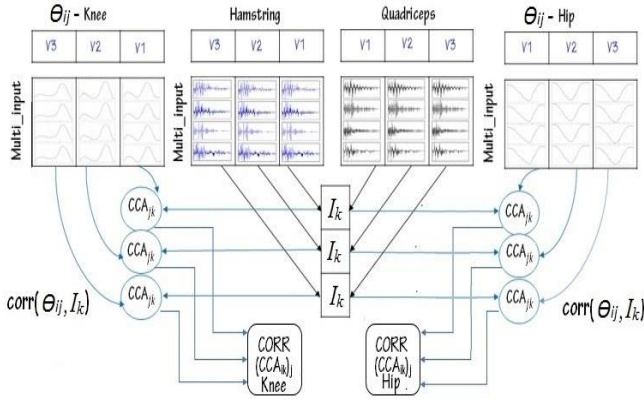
$\theta_{ij}$ - Knee

| V3 | V2 | V1 |
|---|---|---|

Hamstring

| V3 | V2 | V1 |
|---|---|---|

Quadriceps

| V1 | V2 | V3 |
|---|---|---|

$\theta_{ij}$ - Hip

| V1 | V2 | V3 |
|---|---|---|

Multi_input

Multi_input

Multi_input

Multi_input

$CCA_{jk}$

$CCA_{jk}$

$CCA_{jk}$

$I_k$

$I_k$

$I_k$

$CCA_{jk}$

$CCA_{jk}$

$CCA_{jk}$

corr($\theta_{ij}, I_k$)

corr($\theta_{ij}, I_k$)

CORR $(CCA_{ik})_j$ Knee

CORR $(CCA_{ik})_j$ Hip